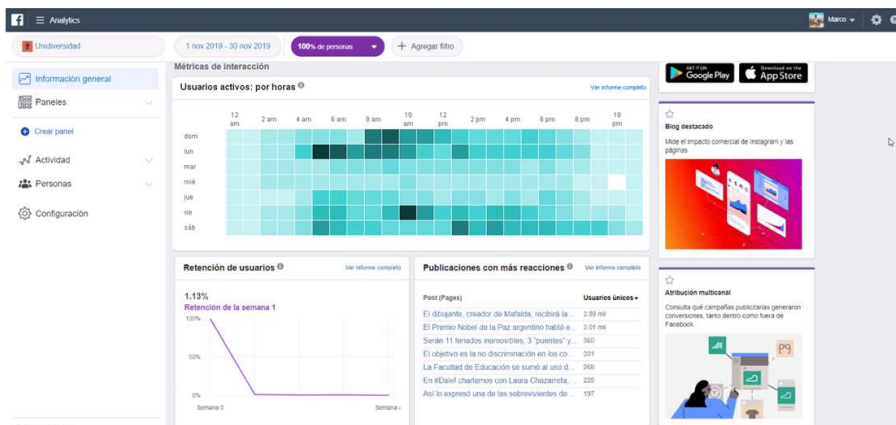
Analytics

Marco

Unidiversidad

1 nov 2019 - 30 nov 2019

100% de personas

Agregar filtro

Información general

Paneles

Crear panel

Actividad

Personas

Configuración

Métricas de interacción

Usuarios activos: por horas

Ver informe completo

12 am 2 am 4 am 6 am 8 am 10 am 12 pm 2 pm 4 pm 6 pm 8 pm 10 pm

dom
lun
mar
mié
jue
vie
sáb

GET IT ON Google Play

Download on the App Store

Blog destacado

Mide el impacto comercial de Instagram y las páginas

Retención de usuarios

Ver informe completo

1.13%

Retención de la semana 1

100%

50%

0%

Semana 0

Semana 4

Publicaciones con más reacciones

Ver informe completo

| Post (Pages) | Usuarios únicos |
|---|---|
| El dibujante, creador de Mafalda, recibirá la... | 2.89 mil |
| El Premio Nobel de la Paz argentino habló e... | 2.01 mil |
| Serán 11 feriados inamovibles, 3 "puentes" y... | 360 |
| El objetivo es la no discriminación en los co... | 301 |
| La Facultad de Educación se sumó al uso d... | 268 |
| En #Dalef charlamos con Laura Chazarreta,... | 225 |
| Así lo expresó una de las sobrevivientes de... | 197 |

Atribución multicanal

Consulta qué campañas publicitarias generaron conversiones, tanto dentro como fuera de Facebook.

P9